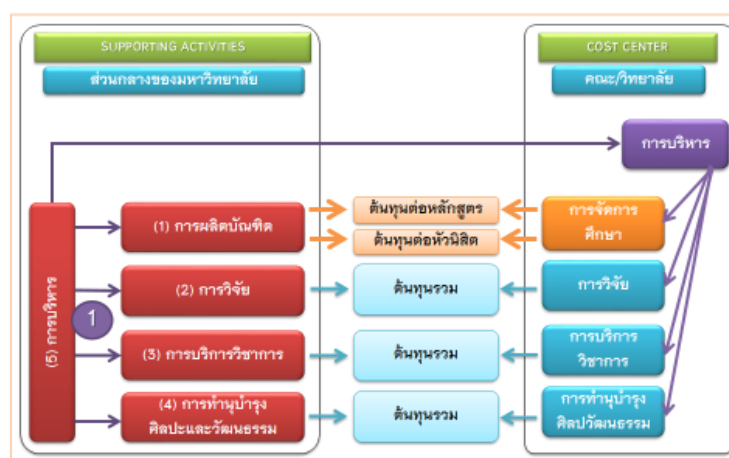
SUPPORTING ACTIVITIES
ส่วนกลางของมหาวิทยาลัย

COST CENTER
คณะ/วิทยาลัย

การบริหาร

(5) การบริหาร

1

(1) การผลิตบัณฑิต
ต้นทุนต่อหลักสูตร
ต้นทุนต่อหัวนิสิต
การจัดการศึกษา

(2) การวิจัย
ต้นทุนรวม
การวิจัย

(3) การบริการวิชาการ
ต้นทุนรวม
การบริการวิชาการ

(4) การทำนุบำรุงศิลปะและวัฒนธรรม
ต้นทุนรวม
การทำนุบำรุงศิลปวัฒนธรรม